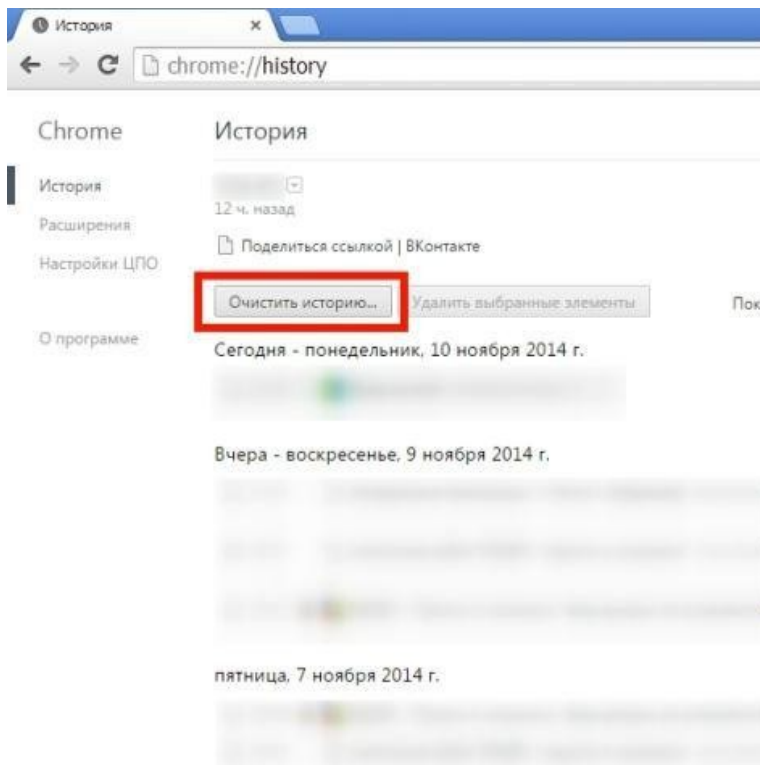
История ×

chrome://history

Chrome

История

Расширения

Настройки ЦПО

О программе

История

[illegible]

12 ч. назад

Поделиться ссылкой | ВКонтакте

Очистить историю...

Удалить выбранные элементы

Пок

Сегодня - понедельник, 10 ноября 2014 г.

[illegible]

Вчера - воскресенье, 9 ноября 2014 г.

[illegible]

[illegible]

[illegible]

пятница, 7 ноября 2014 г.

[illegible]